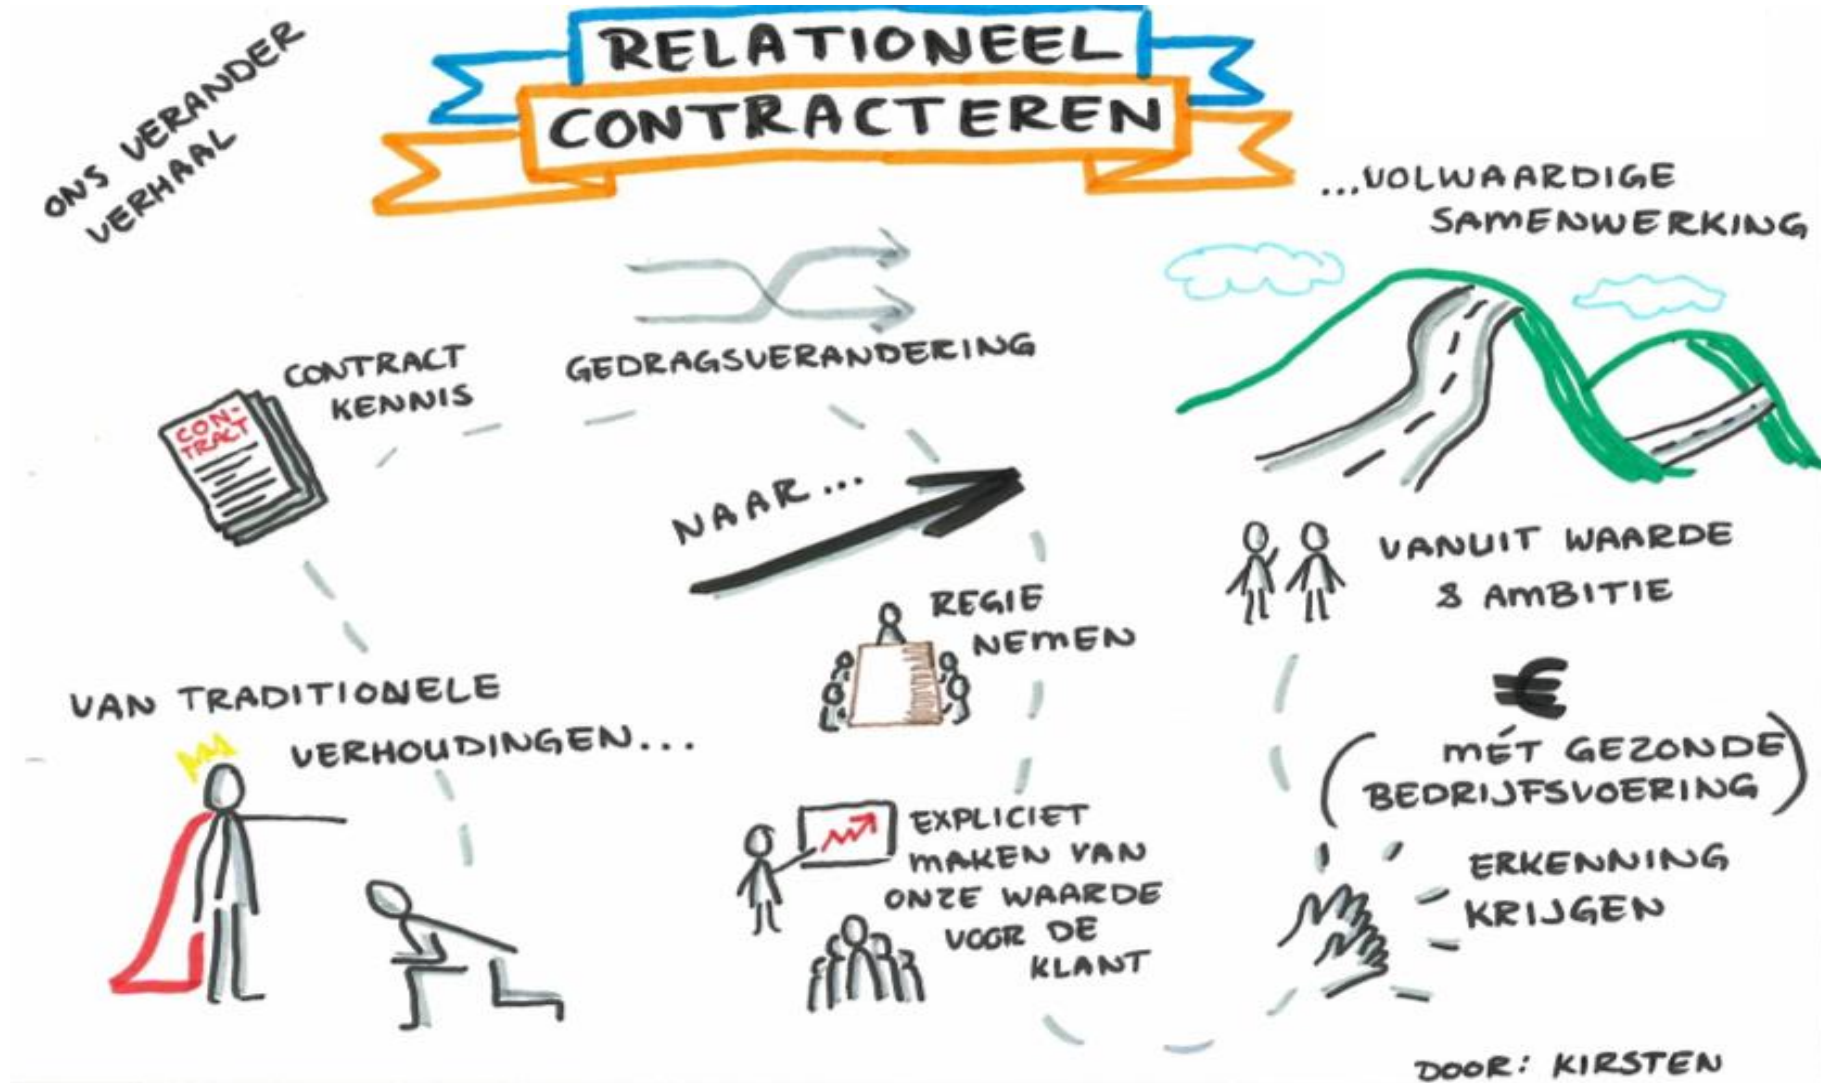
ONS VERANDER VERHAAL

RELATIONEEL CONTRACTEREN

...VOLWAARDIGE SAMENWERKING

CONTRACT KENNIS

CON-TRACT

GEDRAGSVERANDERING

NAAR...

REGIE NEMEN

VANUIT WAARDE & AMBITIE

€

(MÉT GEZONDE BEDRIJFSVOERING)

VAN TRADITIONELE VERHOUDINGEN...

EXPLICIET MAKEN VAN ONZE WAARDE VOOR DE KLANT

ERKENNING KRIJGEN

DOOR: KIRSTEN